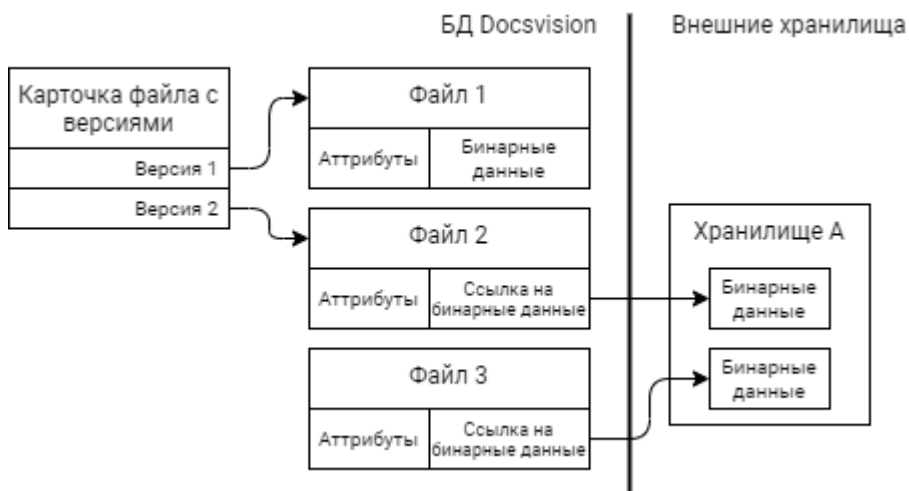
БД Docsvision

Внешние хранилища

Карточка файла с версиями

Версия 1

Версия 2

Файл 1

Аттрибуты

Бинарные данные

Файл 2

Аттрибуты

Ссылка на бинарные данные

Файл 3

Аттрибуты

Ссылка на бинарные данные

Хранилище А

Бинарные данные

Бинарные данные